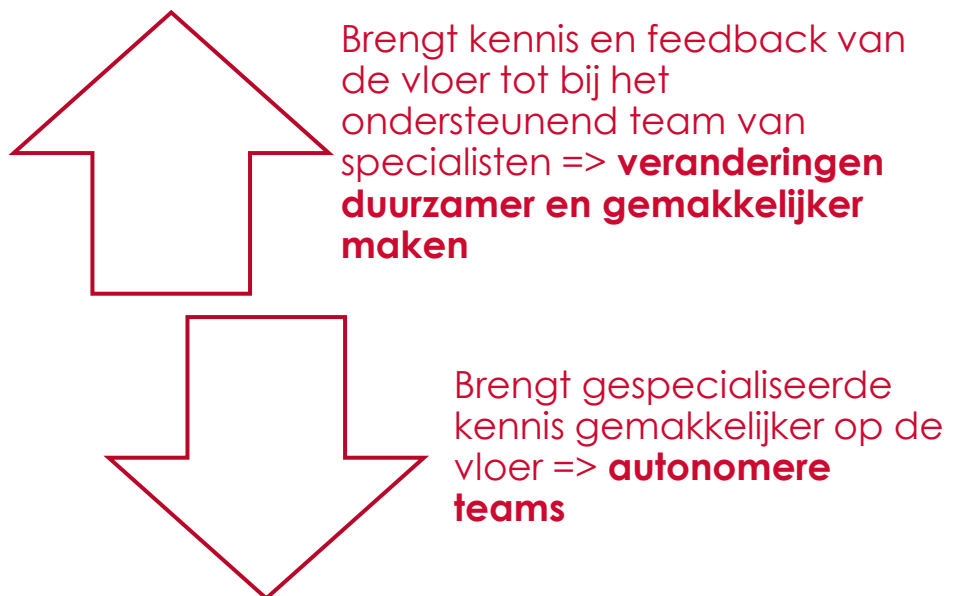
Brengt kennis en feedback van de vloer tot bij het ondersteunend team van specialisten => **veranderingen duurzamer en gemakkelijker maken**

Brengt gespecialiseerde kennis gemakkelijker op de vloer => **autonomere teams**